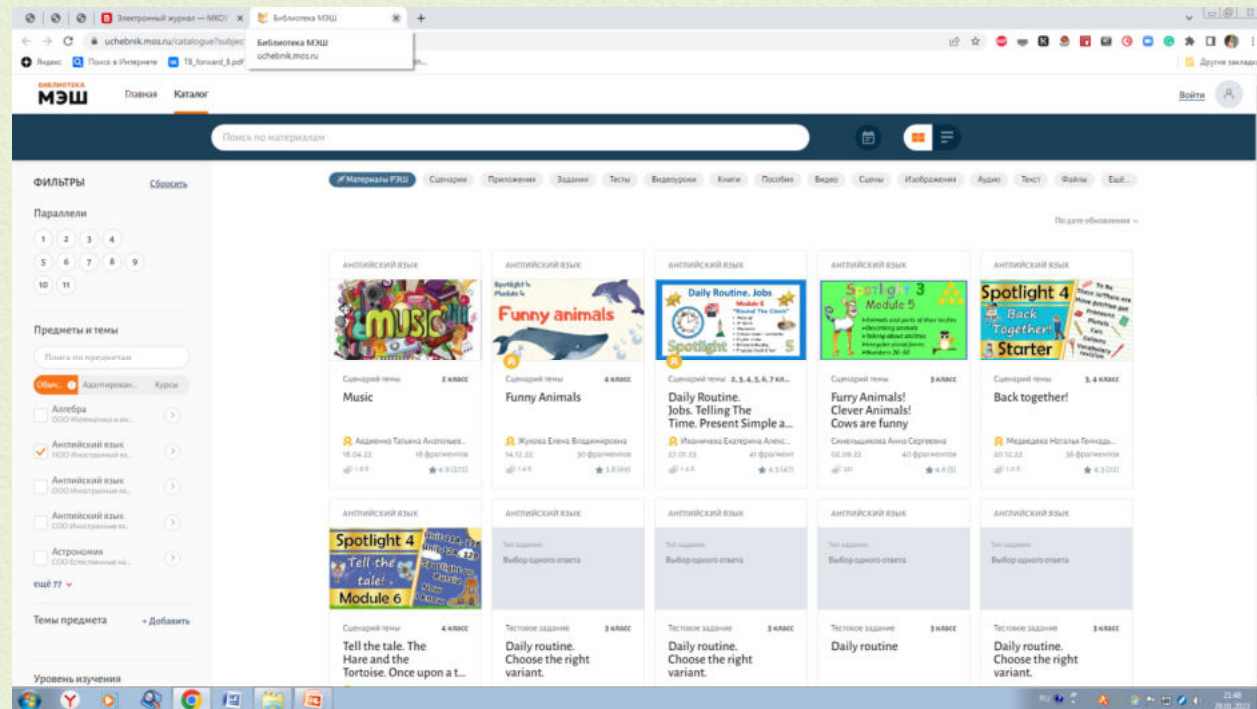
Электронный журнал — МКОУ ×
Библиотека МЭШ ×
+
uchebnik.mos.ru/catalogue?subjec
Библиотека МЭШ
uchebnik.mos.ru
Яндекс
Поиск в Интернете
TB_forward_8.pdf
Другие закладки

БИБЛИОТЕКА МЭШ
Главная
Каталог
Войти

Поиск по материалам

ФИЛЬТРЫ
Сбросить
Параллели
1 2 3 4
5 6 7 8 9
10 11
Предметы и темы
Поиск по предметам
Обыч... Адаптирован... Курсы
Алгебра
ООО Математика и ин...
Английский язык
НОО Иностранный яз...
Английский язык
ООО Иностранный яз...
Английский язык
СОО Иностранный яз...
Астрономия
СОО Естественные на...
ещё 77
Темы предмета
+ Добавить
Уровень изучения

Материалы РЭШ
Сценарии
Приложения
Задания
Тесты
Видеоуроки
Книги
Пособия
Видео
Сцены
Изображения
Аудио
Текст
Файлы
Ещё...

По дате обновления

АНГЛИЙСКИЙ ЯЗЫК
MUSIC
Сценарий темы
2 класс
Music
Авдиенко Татьяна Анатольев...
18.04.22
16 фрагментов
4.9 (273)

АНГЛИЙСКИЙ ЯЗЫК
Spotlight 4 Module 4
Funny animals
Сценарий темы
4 класс
Funny Animals
Жукова Елена Владимировна
14.12.22
30 фрагментов
5.0 (66)

АНГЛИЙСКИЙ ЯЗЫК
Daily Routine. Jobs
Module 6
"Round The Clock"
Spotlight 5
Сценарий темы
2, 3, 4, 5, 6, 7 кл...
Daily Routine. Jobs. Telling The Time. Present Simple a...
Иваничева Екатерина Алекс...
27.01.23
41 фрагмент
4.3 (47)

АНГЛИЙСКИЙ ЯЗЫК
Spotlight 3
Module 5
Сценарий темы
3 класс
Furry Animals! Clever Animals! Cows are funny
Синельщикова Анна Сергеевна
02.09.22
40 фрагментов
4.6 (5)

АНГЛИЙСКИЙ ЯЗЫК
Spotlight 4
Back Together!
Starter
Сценарий темы
3, 4 класс
Back together!
Медведева Наталья Геннадь...
20.12.22
36 фрагментов
4.3 (33)

АНГЛИЙСКИЙ ЯЗЫК
Spotlight 4
Tell the tale!
Module 6
Сценарий темы
4 класс
Tell the tale. The Hare and the Tortoise. Once upon a t...

АНГЛИЙСКИЙ ЯЗЫК
Тип задания
Выбор одного ответа
Тестовое задание
3 класс
Daily routine. Choose the right variant.

АНГЛИЙСКИЙ ЯЗЫК
Тип задания
Выбор одного ответа
Тестовое задание
3 класс
Daily routine. Choose the right variant.

АНГЛИЙСКИЙ ЯЗЫК
Тип задания
Выбор одного ответа
Тестовое задание
3 класс
Daily routine

АНГЛИЙСКИЙ ЯЗЫК
Тип задания
Выбор одного ответа
Тестовое задание
3 класс
Daily routine. Choose the right variant.

RU
21:48